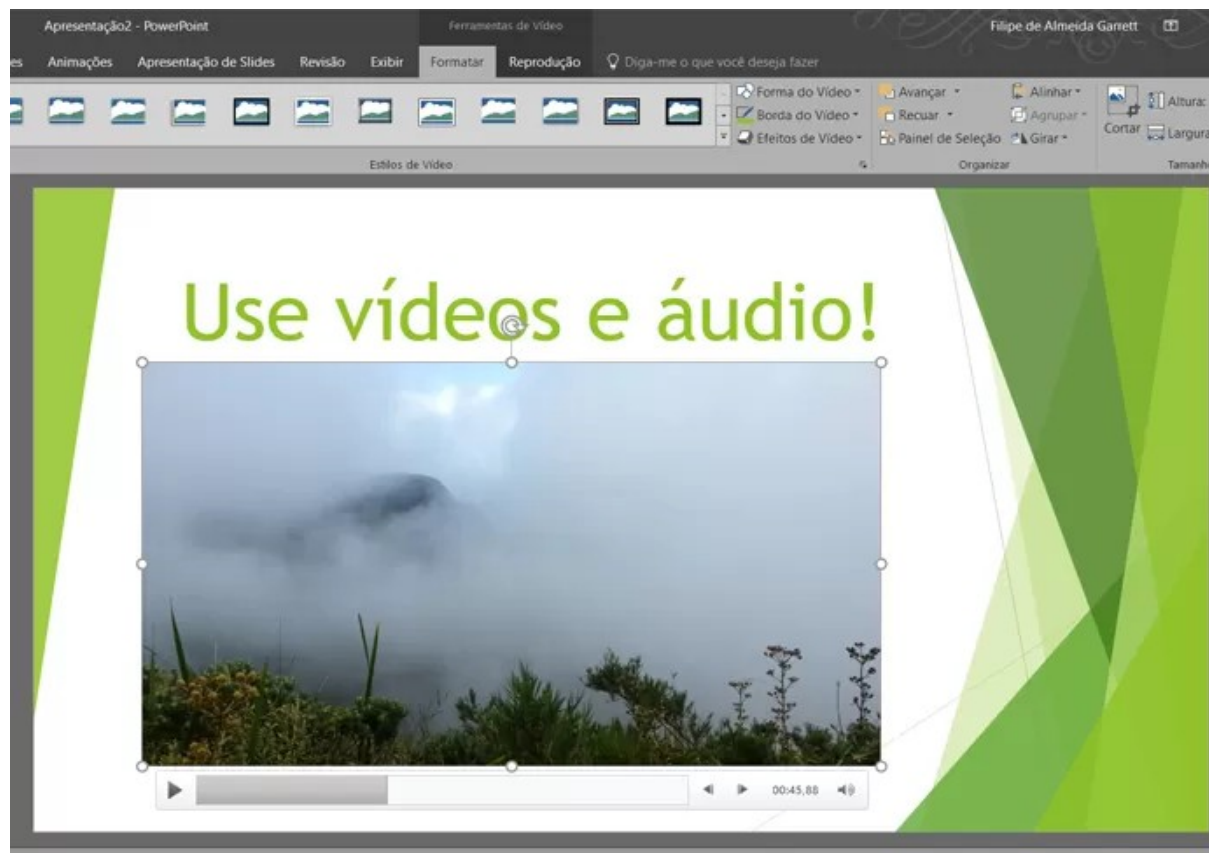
Apresentação2 - PowerPoint

Ferramentas de Vídeo

Filipe de Almeida Garrett

es Animações Apresentação de Slides Revisão Exibir Formatar Reprodução

Diga-me o que você deseja fazer

Forma do Vídeo

Borda do Vídeo

Efeitos de Vídeo

Estilos de Vídeo

Avançar

Recuar

Painel de Seleção

Alinhar

Agrupar

Girar

Organizar

Cortar

Altura:

Largura

Tamanho

Use vídeos e áudio!

00:45,88